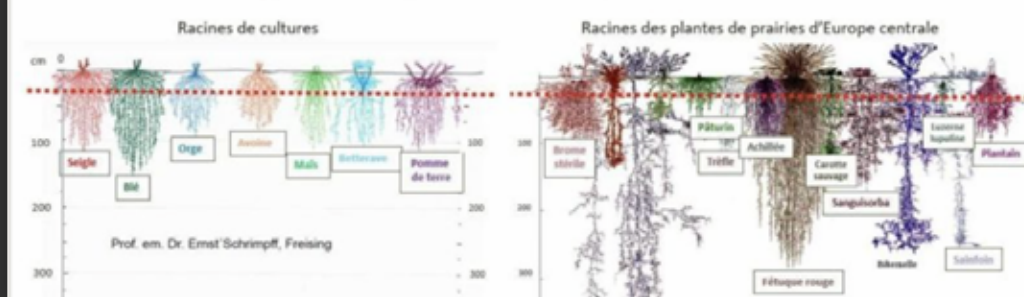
Racines de cultures

Racines des plantes de prairies d'Europe centrale

cm 0

100

200

300

Seigle

Blé

Orge

Avoine

Maïs

Betterave

Pomme de terre

Prof. em. Dr. Ernst Schrimpff, Freising

100

200

300

100

200

300

Brome stérile

Pâturin

Trèfle

Achillée

Carotte sauvage

Sanguisorba

Luzerne lupuline

Plantain

Fétuque rouge

Bikesalle

Sainfoin